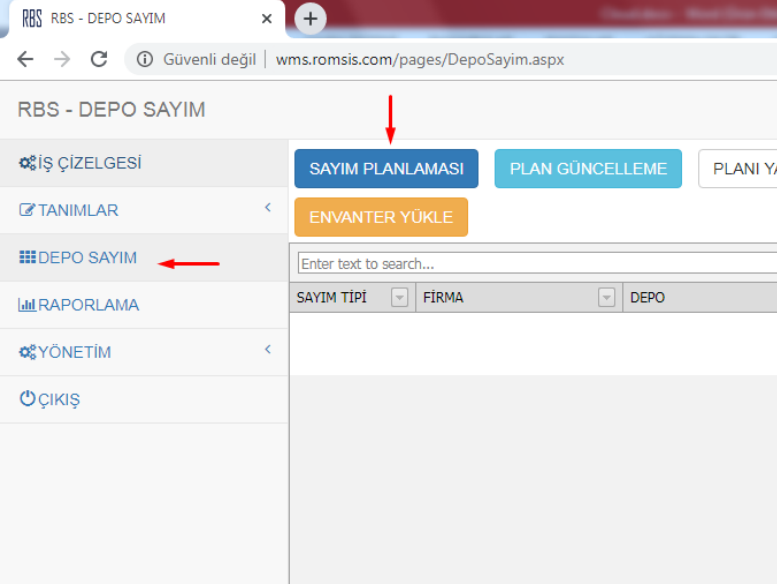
RBS RBS - DEPO SAYIM ×

Güvenli değil | wms.romsis.com/pages/DepoSayim.aspx

RBS - DEPO SAYIM

İŞ ÇİZELGESİ
TANIMLAR
DEPO SAYIM
RAPORLAMA
YÖNETİM
ÇIKIŞ

SAYIM PLANLAMASI
PLAN GÜNCELLEME
PLANI Y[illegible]
ENVANTER YÜKLE

Enter text to search...

| SAYIM TİPİ | FİRMA | DEPO |
|---|---|---|